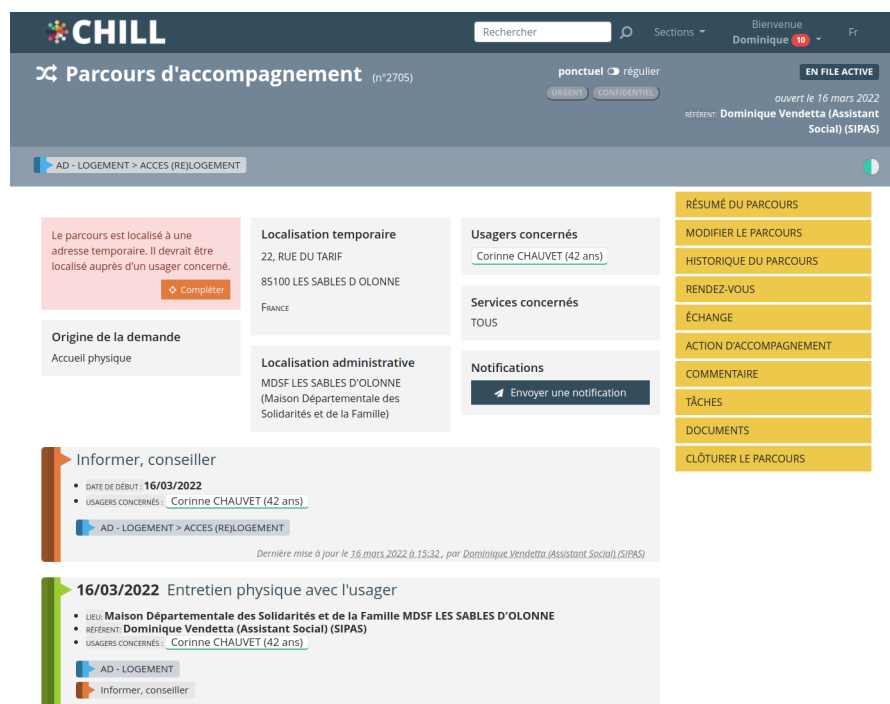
CHILL

Rechercher

Sections

Bienvenue
Dominique 10

Fr

Parcours d'accompagnement (n°2705)

ponctuel régulier

URGENT CONFIDENTIEL

EN FILE ACTIVE

ouvert le 16 mars 2022

RÉFÉRENT: Dominique Vendetta (Assistant Social) (SIPAS)

AD - LOGEMENT > ACCES (RE)LOGEMENT

Le parcours est localisé à une adresse temporaire. Il devrait être localisé auprès d'un usager concerné.

Compléter

Origine de la demande
Accueil physique

Localisation temporaire
22, RUE DU TARIF
85100 LES SABLES D OLONNE
France

Localisation administrative
MDSF LES SABLES D'OLONNE (Maison Départementale des Solidarités et de la Famille)

Usagers concernés
Corinne CHAUVET (42 ans)

Services concernés
TOUS

Notifications
Envoyer une notification

RÉSUMÉ DU PARCOURS
MODIFIER LE PARCOURS
HISTORIQUE DU PARCOURS
RENDEZ-VOUS
ÉCHANGE
ACTION D'ACCOMPAGNEMENT
COMMENTAIRE
TÂCHES
DOCUMENTS
CLÔTURER LE PARCOURS

Informer, conseiller

• DATE DE DÉBUT : 16/03/2022
• USAGERS CONCERNÉS : Corinne CHAUVET (42 ans)

AD - LOGEMENT > ACCES (RE)LOGEMENT

Dernière mise à jour le 16 mars 2022 à 15:32 , par Dominique Vendetta (Assistant Social) (SIPAS)

16/03/2022 Entretien physique avec l'usager

• LIEU: Maison Départementale des Solidarités et de la Famille MDSF LES SABLES D'OLONNE
• RÉFÉRENT: Dominique Vendetta (Assistant Social) (SIPAS)
• USAGERS CONCERNÉS : Corinne CHAUVET (42 ans)

AD - LOGEMENT

Informer, conseiller